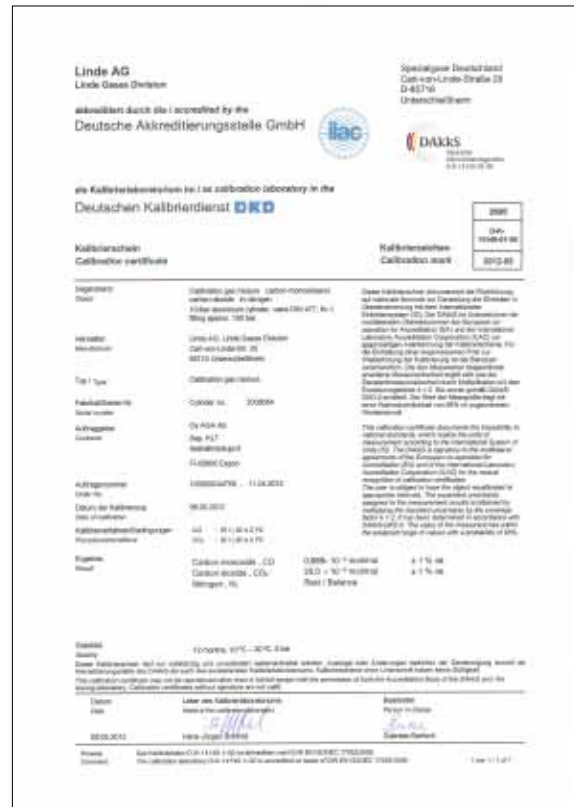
Linde AG
Linde Gases Division

Spezialgase Deutschland
Carl-von-Linde-Straße 25
D-85716
Unterschleißheim

akkreditiert durch die / accredited by the
Deutsche Akkreditierungsstelle GmbH

ilac

DAkkS

als Kalibrierlaboratorium im / as calibration laboratory in the
Deutschen Kalibrierdienst DKD

Kalibrierschein
Calibration certificate

Kalibrierzeichen
Calibration mark

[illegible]
D-K-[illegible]
2012-05

Gegenstand
Object
Calibration gas mixture: carbon monoxide/ carbon dioxide in nitrogen
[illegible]

Hersteller
Manufacturer
Linde AG, Linde Gases Division
Carl-von-Linde-Str. 25
85716 Unterschleißheim

Typ / Type
Calibration gas mixture

Fabrikat/Serien-Nr.
Serial number
Cylinder no. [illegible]

Auftraggeber
Customer
Oy AGA AB
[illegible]
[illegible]
FI-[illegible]

Auftragsnummer
Order No.
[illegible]

Datum der Kalibrierung
Date of calibration
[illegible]

Kalibrierbedingungen
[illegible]

Ergebnis
Result
Carbon monoxide , CO
Carbon dioxide , $CO_2$
Nitrogen , $N_2$
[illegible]
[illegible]
Rest / Balance
± 1 % rel.
± 1 % rel.

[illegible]

Datum
Date
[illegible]

Leiter des Kalibrierlaboratoriums
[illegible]

Bearbeiter
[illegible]

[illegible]